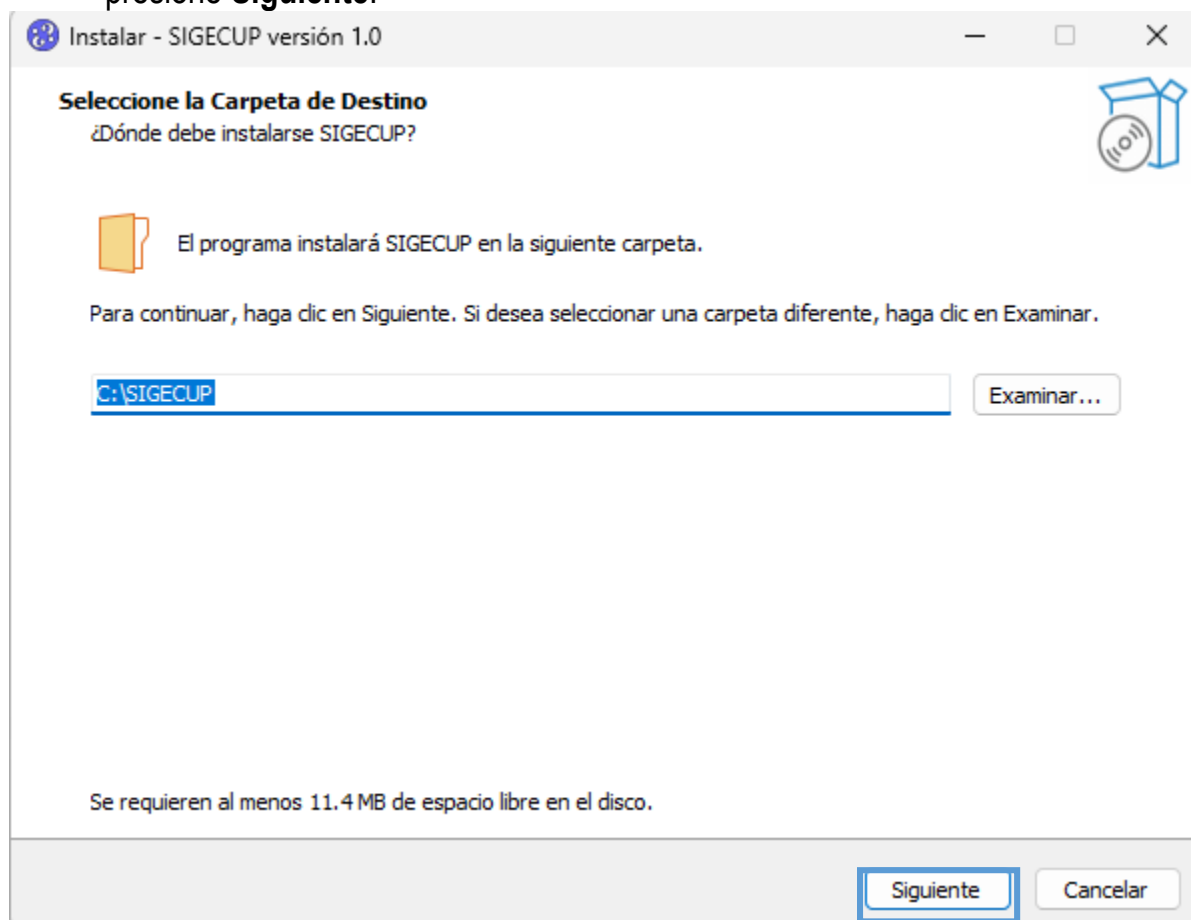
presione Siguiente.

Instalar - SIGECUP versión 1.0

Seleccione la Carpeta de Destino
¿Dónde debe instalarse SIGECUP?

El programa instalará SIGECUP en la siguiente carpeta.

Para continuar, haga clic en Siguiente. Si desea seleccionar una carpeta diferente, haga clic en Examinar.

C:\SIGECUP

Examinar...

Se requieren al menos 11.4 MB de espacio libre en el disco.

Siguiente

Cancelar